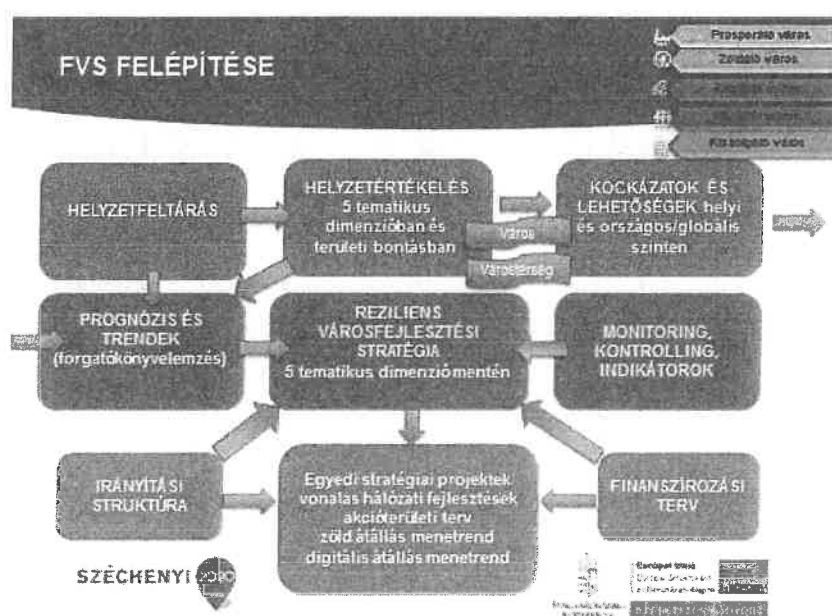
FVS FELÉPÍTÉSE

Prosperáló város
Zöldülő város
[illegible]
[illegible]
Kiszolgáló város

HELYZETFELTÁRÁS

HELYZETÉRTÉKELÉS
5 tematikus dimenzióban és területi bontásban

Város
Várostérség

KOCKÁZATOK ÉS LEHETŐSÉGEK helyi és országos/globális szinten

PROGNÓZIS ÉS TRENDEK (forgatókönyvelemzés)

REZILIENS VÁROSFEJLESZTÉSI STRATÉGIA
5 tematikus dimenzióméntén

MONITORING, KONTROLLING, INDIKÁTOROK

IRÁNYÍTÁSI STRUKTÚRA

Egyedi stratégiai projektek
vonalas hálózati fejlesztések
akcióterületi terv
zöld átállás menetrend
digitális átállás menetrend

FINANSZÍROZÁSI TERV

SZÉCHENYI 2020

Európai Unió
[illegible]
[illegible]